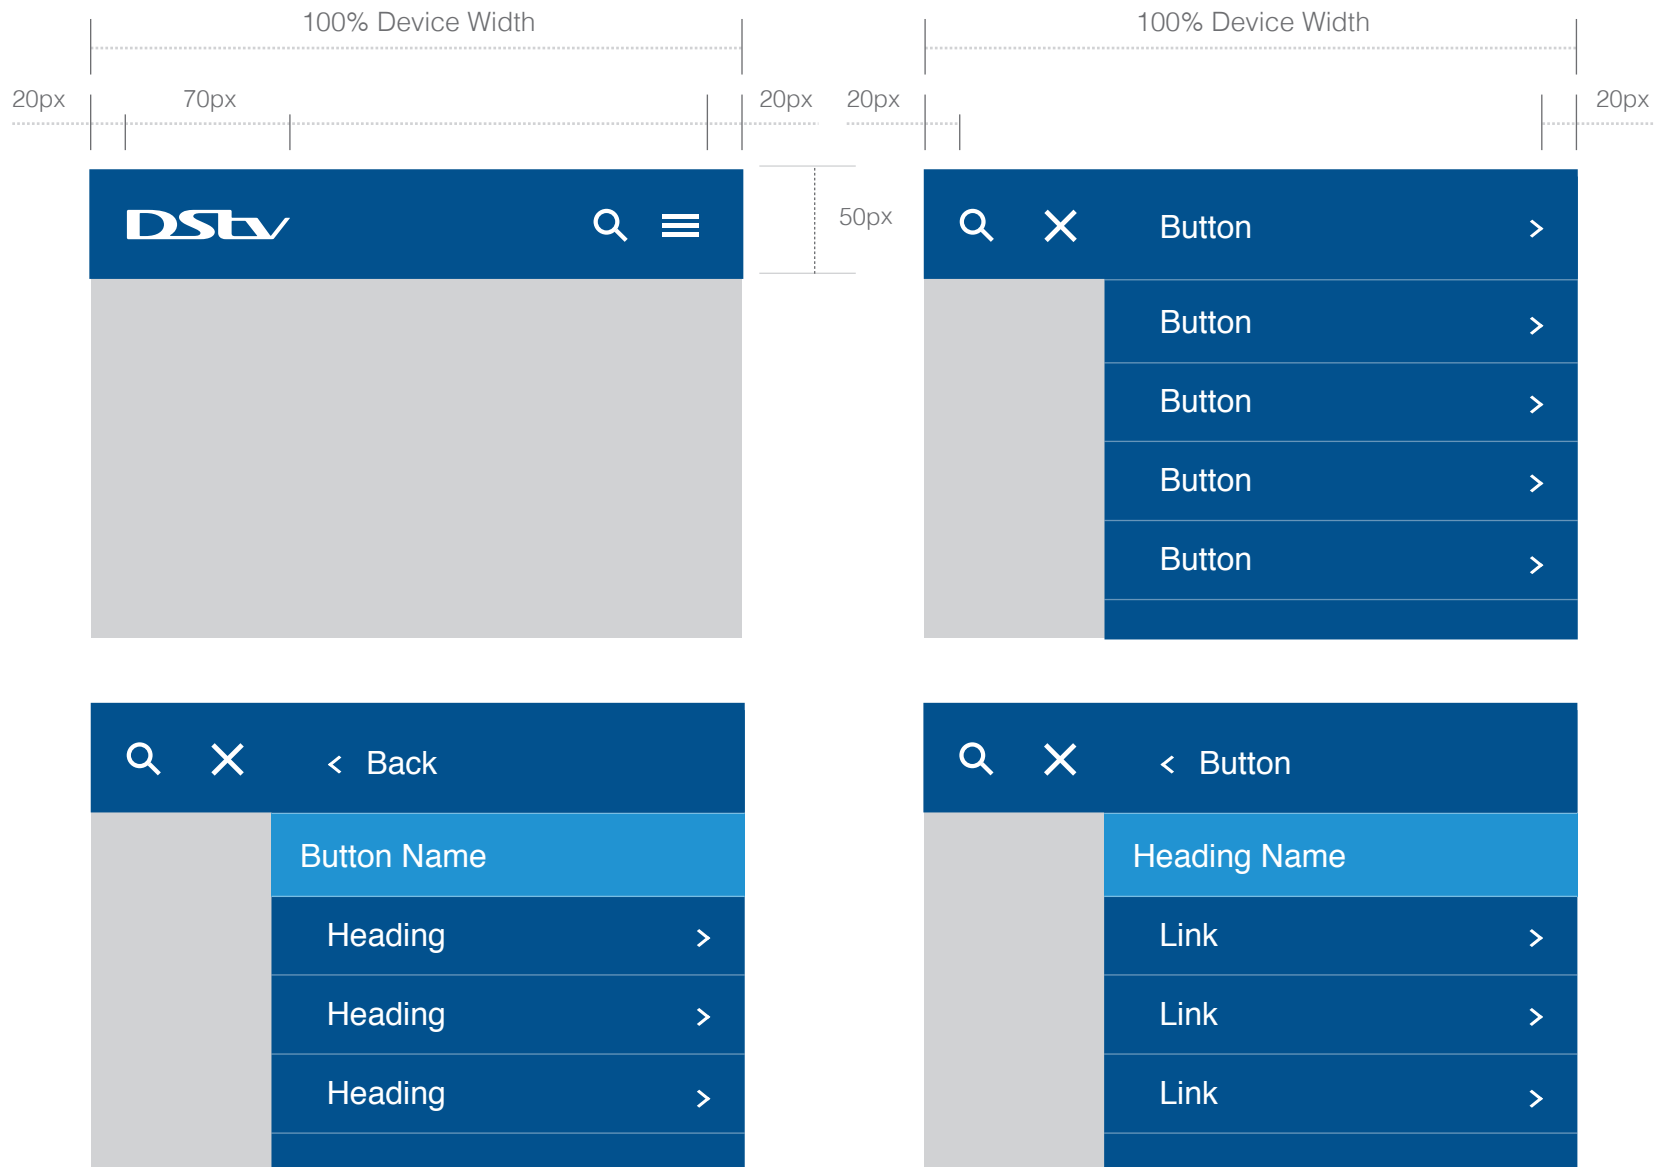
100% Device Width

20px 70px 20px

DStv

50px

100% Device Width

20px 20px

Button >

Button >

Button >

Button >

Button >

< Back

Button Name

Heading >

Heading >

Heading >

< Button

Heading Name

Link >

Link >

Link >